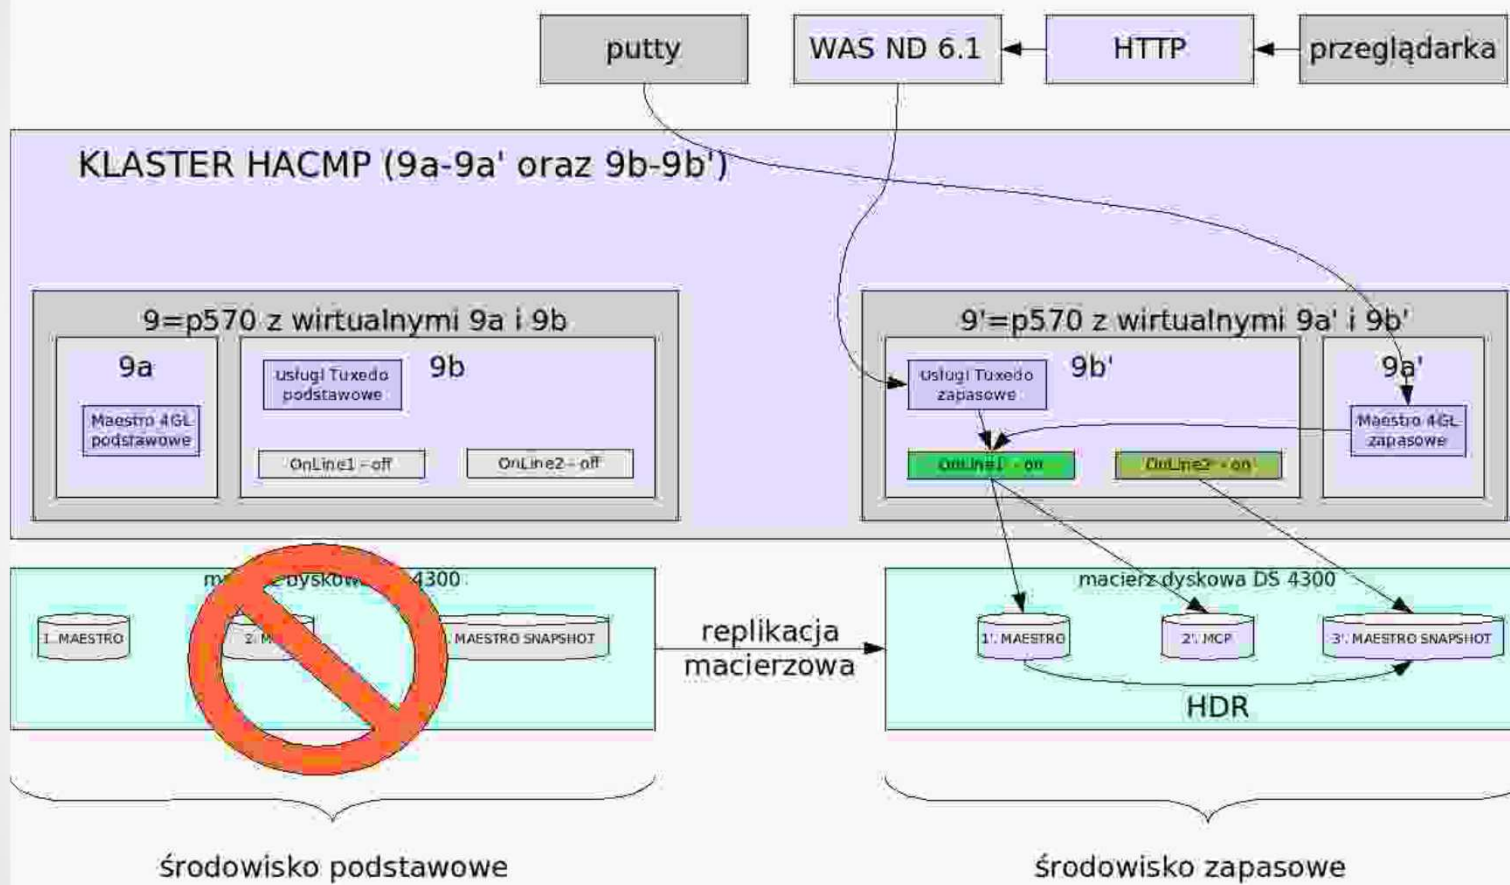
putty

WAS ND 6.1

HTTP

przeglądarka

KLASTER HACMP (9a-9a' oraz 9b-9b')

9=p570 z wirtualnymi 9a i 9b

9a

Maestro 4GL podstawowe

Usługi Tuxedo podstawowe

9b

OnLine1 - off

OnLine2 - off

9'=p570 z wirtualnymi 9a' i 9b'

Usługi Tuxedo zapasowe

9b'

9a'

Maestro 4GL zapasowe

OnLine1 - on

OnLine2 - on

m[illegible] dyskow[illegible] 4300

1. MAESTRO

2. M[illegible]

MAESTRO SNAPSHOT

replikacja macierzowa

macierz dyskowa DS 4300

1'. MAESTRO

2'. MCP

3'. MAESTRO SNAPSHOT

HDR

środowisko podstawowe

środowisko zapasowe